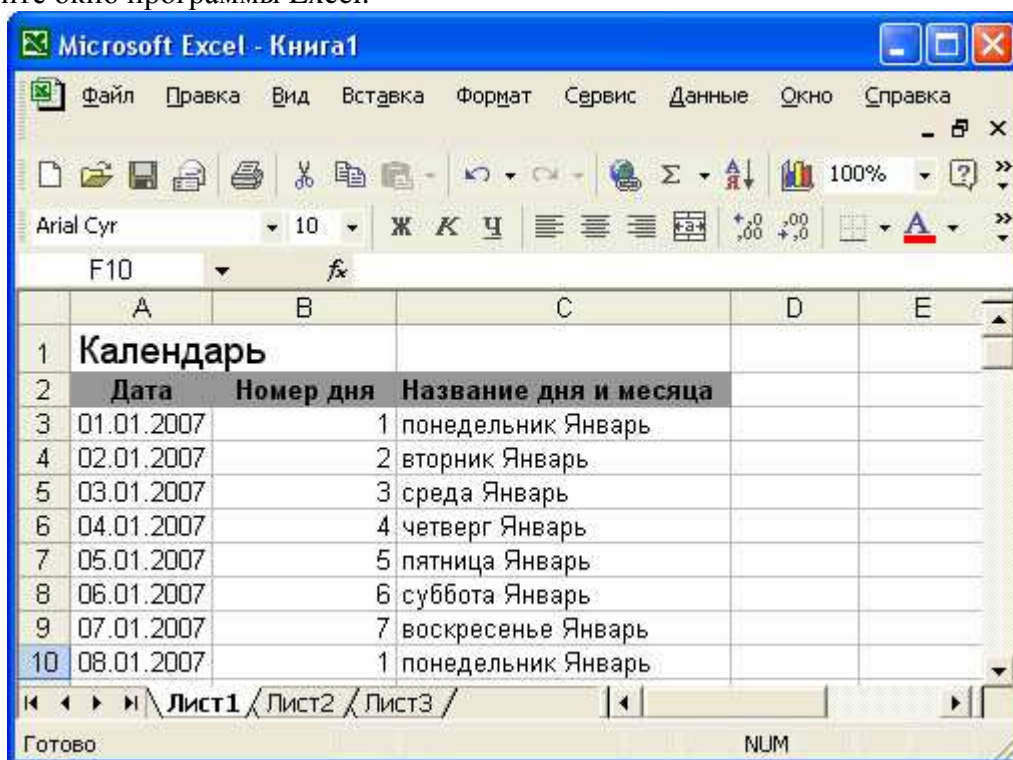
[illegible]ите окно программы Excel.

Microsoft Excel - Книга1

Файл Правка Вид Вставка Формат Сервис Данные Окно Справка

100%

Arial Cyr 10 Ж К Ч

F10 $f_x$

| | A | B | C | D | E |
|---|---|---|---|---|---|
| 1 | Календарь | | | | |
| 2 | Дата | Номер дня | Название дня и месяца | | |
| 3 | 01.01.2007 | 1 | понедельник Январь | | |
| 4 | 02.01.2007 | 2 | вторник Январь | | |
| 5 | 03.01.2007 | 3 | среда Январь | | |
| 6 | 04.01.2007 | 4 | четверг Январь | | |
| 7 | 05.01.2007 | 5 | пятница Январь | | |
| 8 | 06.01.2007 | 6 | суббота Январь | | |
| 9 | 07.01.2007 | 7 | воскресенье Январь | | |
| 10 | 08.01.2007 | 1 | понедельник Январь | | |

Лист1 Лист2 Лист3

Готово NUM